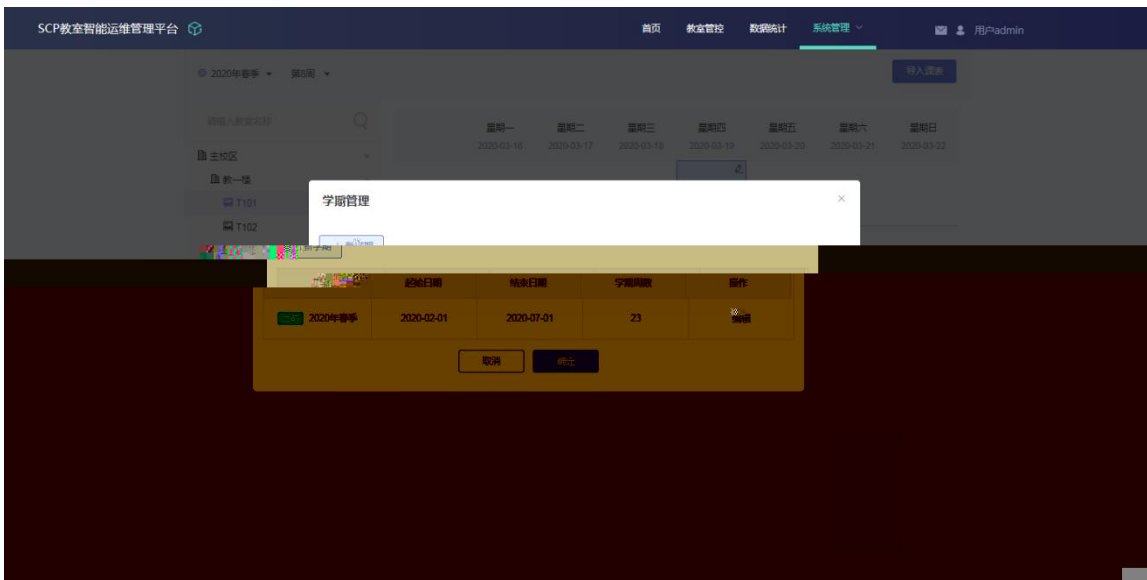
SCP教室智能运维管理平台

首页 教室管控 数据统计 系统管理

用户admin

2020年春季 第8周

导入课表

请输入教室名称

星期一 2020-03-16
星期二 2020-03-17
星期三 2020-03-18
星期四 2020-03-19
星期五 2020-03-20
星期六 2020-03-21
星期日 2020-03-22

主校区
教一楼
T101
T102

学期管理

×

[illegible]

| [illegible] | 起始日期 | 结束日期 | 学期周数 | 操作 |
|---|---|---|---|---|
| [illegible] 2020年春季 | 2020-02-01 | 2020-07-01 | 23 | 编辑 |

取消 确定